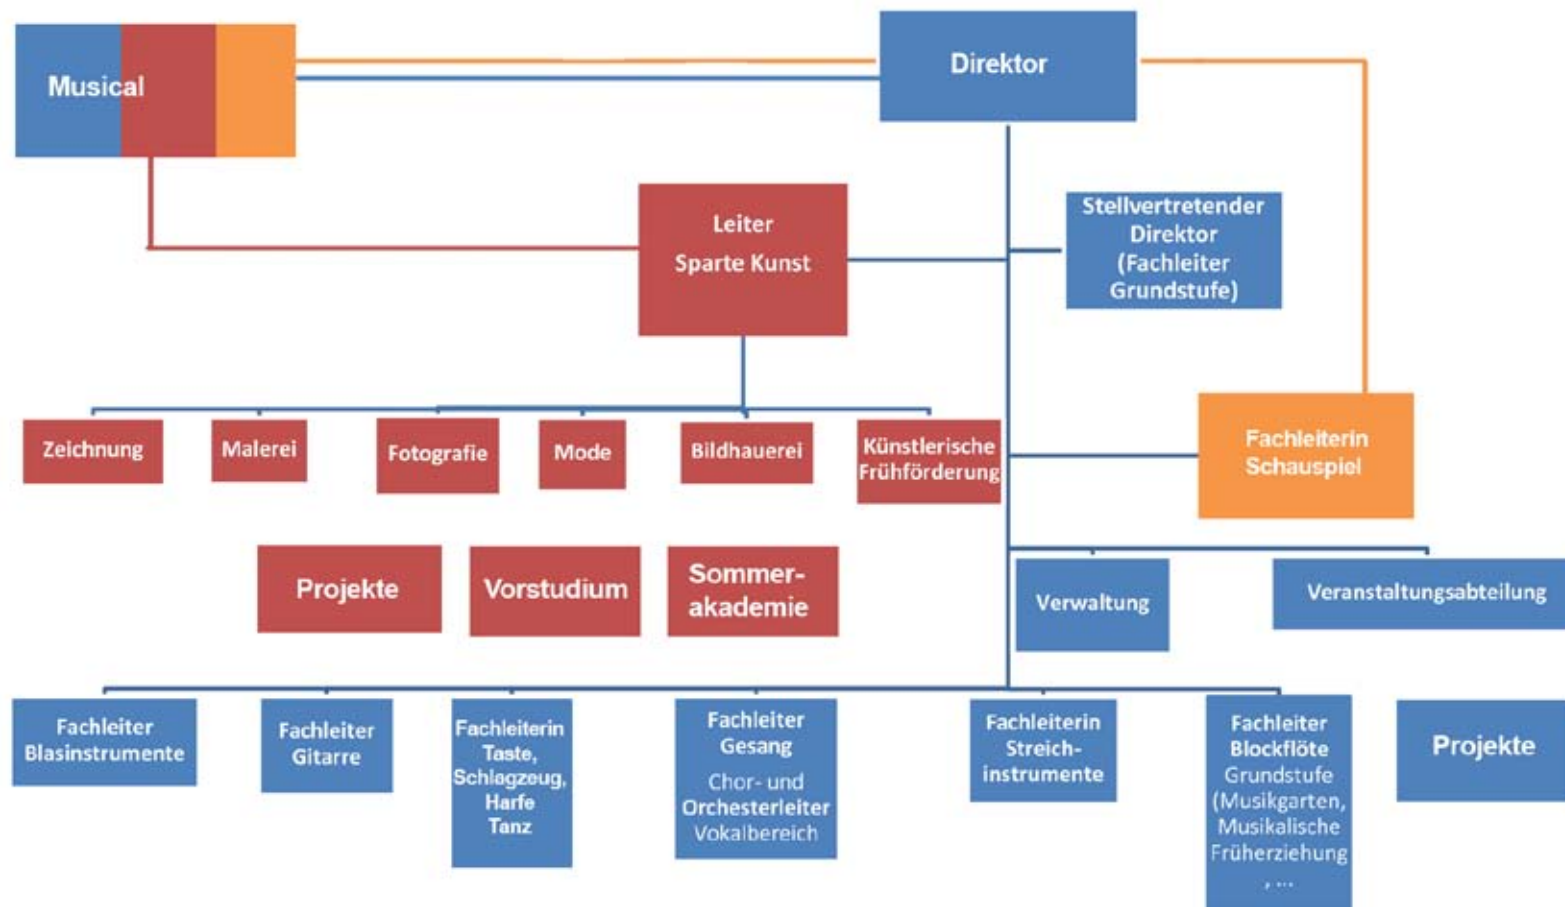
Musical

Direktor

Leiter Sparte Kunst

Stellvertretender Direktor (Fachleiter Grundstufe)

Zeichnung

Malerei

Fotografie

Mode

Bildhauerei

Künstlerische Frühförderung

Fachleiterin Schauspiel

Projekte

Vorstudium

Sommerakademie

Verwaltung

Veranstaltungsabteilung

Fachleiter Blasinstrumente

Fachleiter Gitarre

Fachleiterin Taste, Schlagzeug, Harfe Tanz

Fachleiter Gesang Chor- und Orchesterleiter Vokalbereich

Fachleiterin Streichinstrumente

Fachleiter Blockflöte Grundstufe (Musikgarten, Musikalische Früherziehung , ...

Projekte